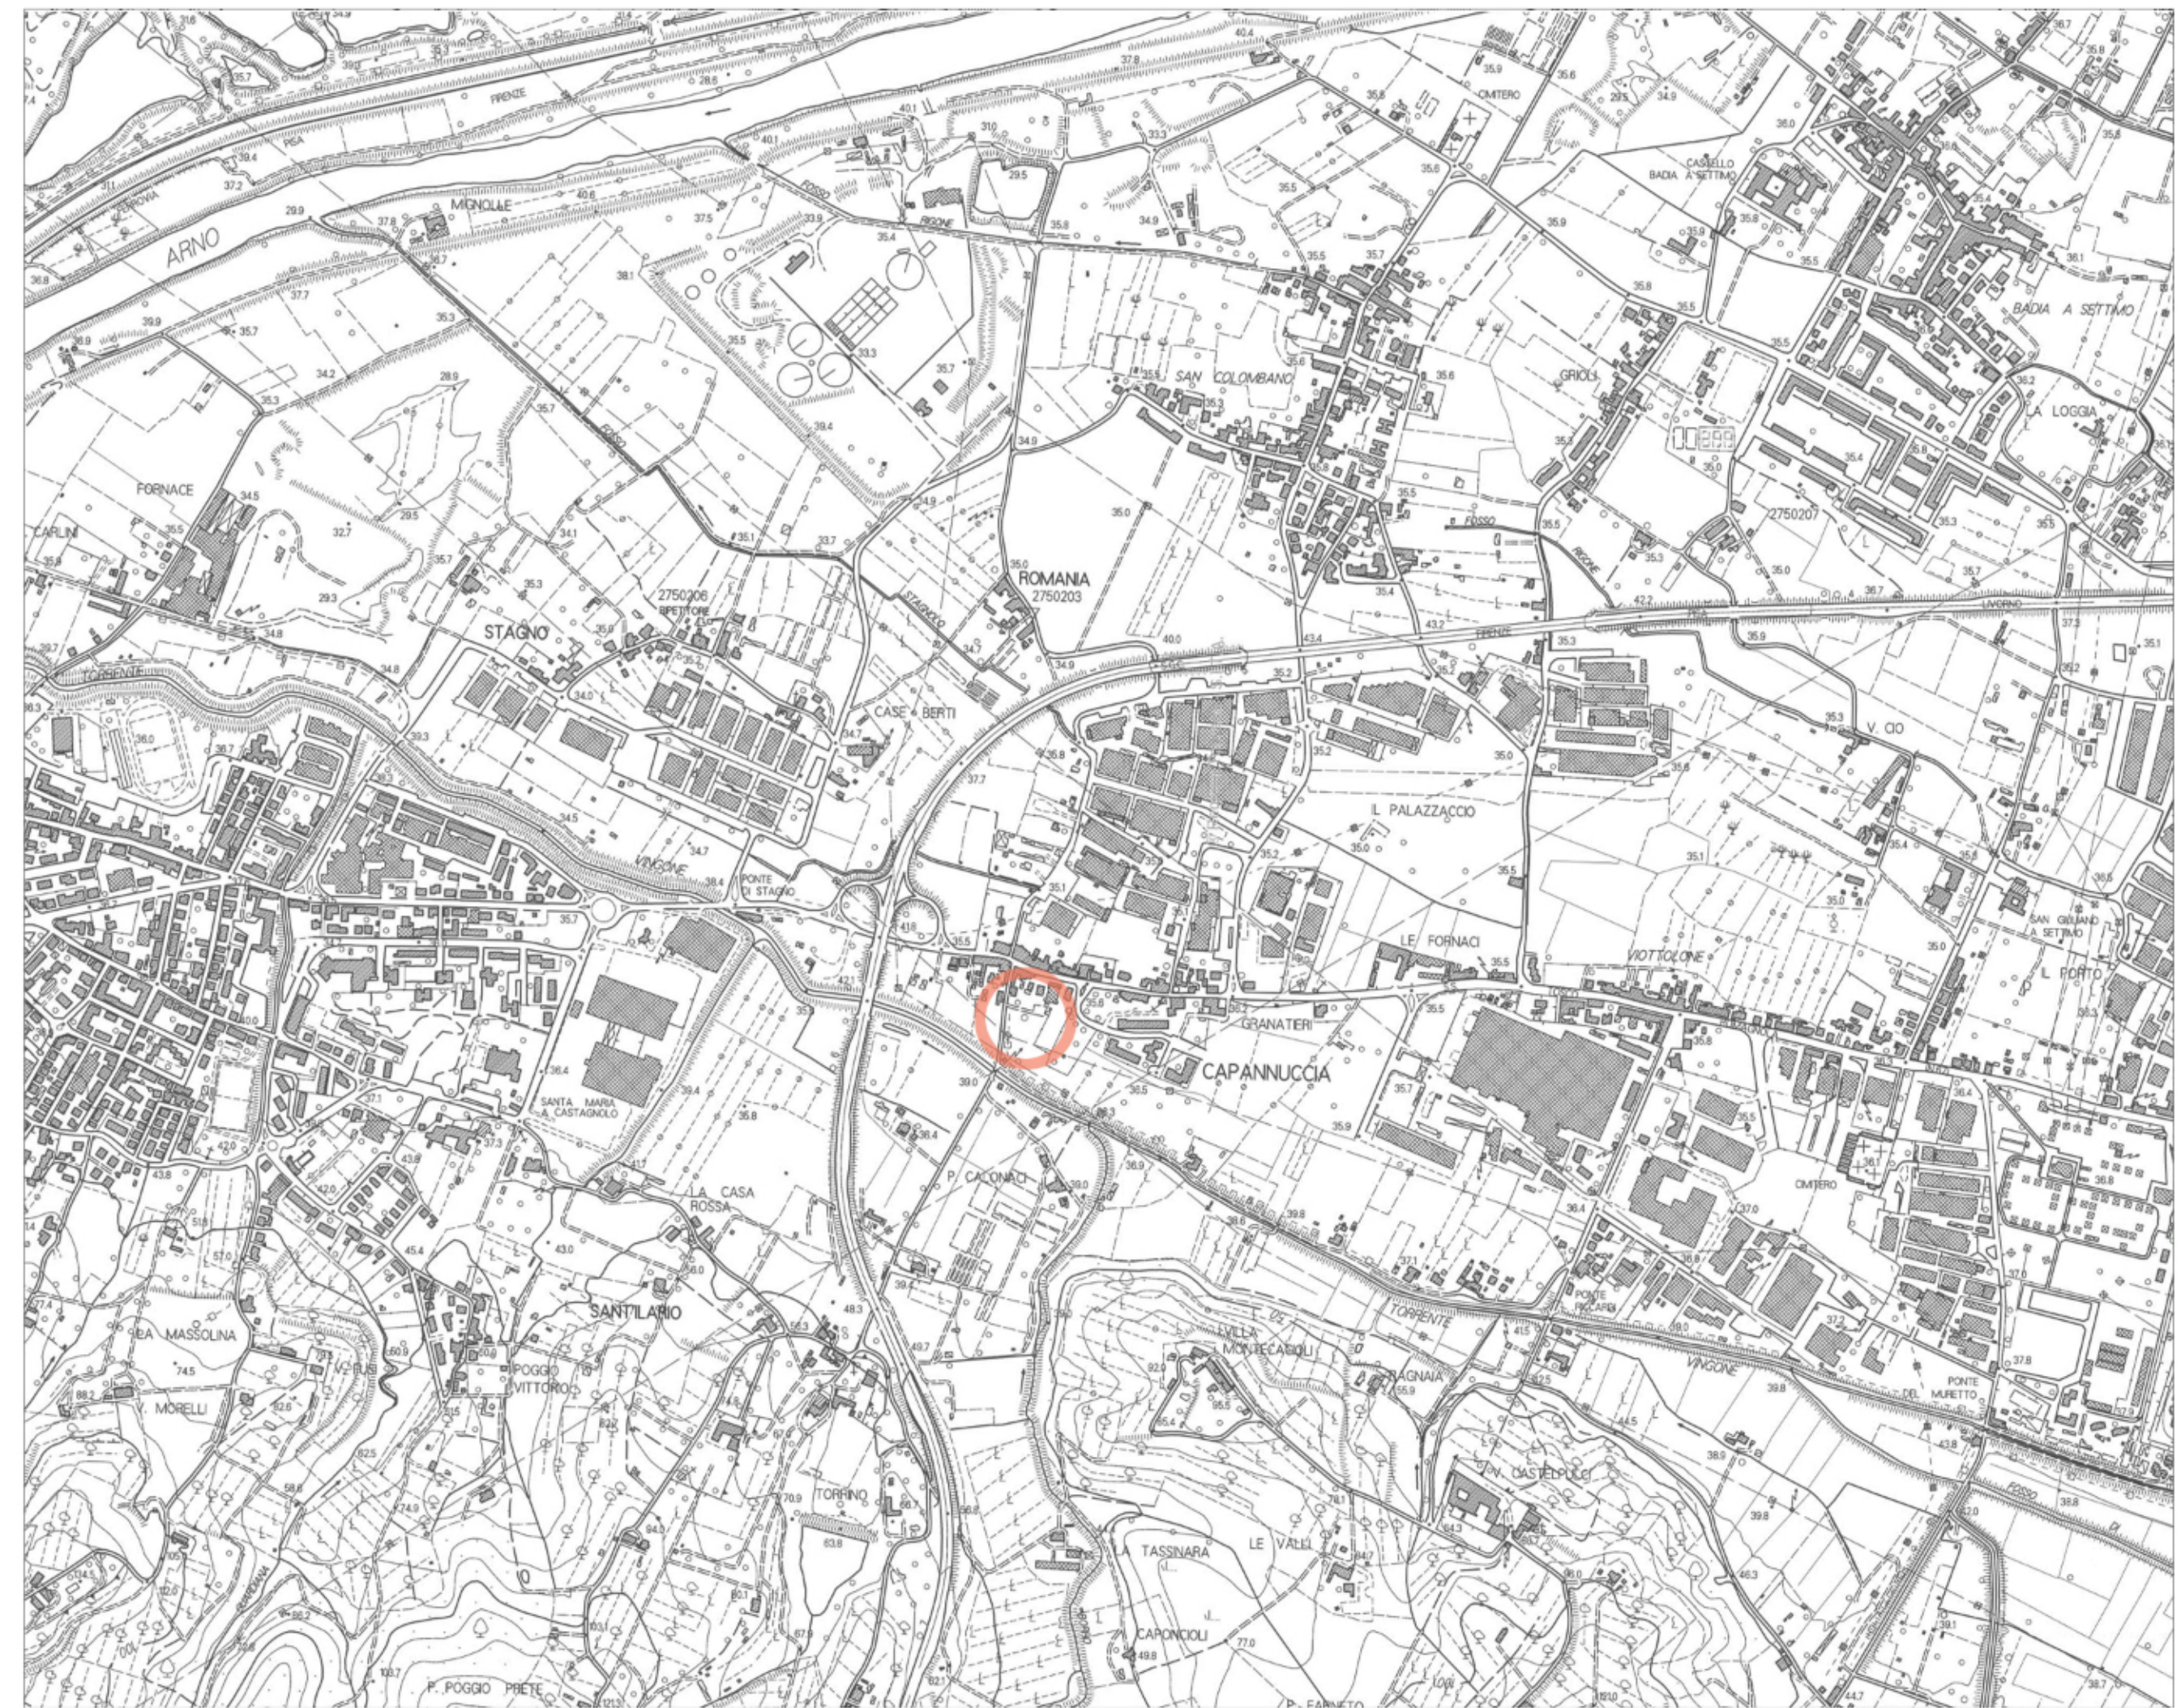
ARNO
FIRENZE
PISA
MIGNOLLE
FOSSO
RIGONE
CIMITERO
CASTELLO
BADIA A SETTIMO
BADIA A SETTIMO
SAN COLOMBANO
GRIOLI
LA LOGGIA
FORNACE
CARLINI
2750206
RIPETITORE
STAGNO
ROMANIA
2750203
2750207
FOSSO
RIGONE
STAGNOLO
TORRENTE
LIVORNO
FIRENZE
CASE BERTI
V. CIO
IL PALAZZACCIO
VINGONE
PONTE DI STAGNO
LE FORNACI
VIOTTOLONE
SAN GIULIANO A SETTIMO
IL PORTO
GRANATIERI
CAPANNUCCIA
SANTA MARIA A CASTAGNOLO
CIMITERO
P. CALONACI
LA CASA ROSSA
SANT'ILARIO
LA MASSOLINA
V. MORELLI
POGGIO VITTORIO
TORRENTE
VILLA MONTECAGIOLI
RAGNAIA
VINGONE
PONTE RICCARDI
PONTE DEL MURETTO
V. CASTELPULCI
FOSSO
TORRINO
LA TASSINARA
LE VALLI
CAPONCIOLI
P. POGGIO PRETE
P. FARNETO
40.4
37.8
35.9
35.6
36.7
35.8
29.5
34.9
36.0
35.3
29.9
37.2
37.5
40.6
33.9
35.4
29.5
35.8
34.9
35.5
35.6
35.7
35.8
35.9
35.5
36.1
38.1
37.7
35.7
35.3
34.2
28.9
35.7
33.3
35.7
39.4
35.0
35.6
35.3
35.6
36.2
35.8
35.4
36.0
35.5
34.5
32.7
29.5
34.1
35.1
33.7
34.9
35.5
35.3
35.0
36.7
37.3
35.1
29.3
35.3
34.8
40.0
43.4
43.2
42.2
35.9
35.2
34.0
34.7
36.8
37.7
35.2
35.0
35.3
34.5
34.7
38.4
41.8
42.1
35.5
35.1
35.2
35.0
35.5
35.1
35.4
36.4
35.7
39.0
38.5
38.6
35.5
35.8
36.4
35.7
35.9
37.1
37.3
42.0
43.8
45.4
43.0
46.0
39.4
35.8
36.9
39.0
39.8
37.1
39.0
37.0
36.8
37.2
37.8
38.9
39.8
44.5
46.3
48.3
49.7
55.9
62.5
74.5
88.2
70.9
63.8
84.3
77.0
49.8
103.7
39.1
38.7
44.7